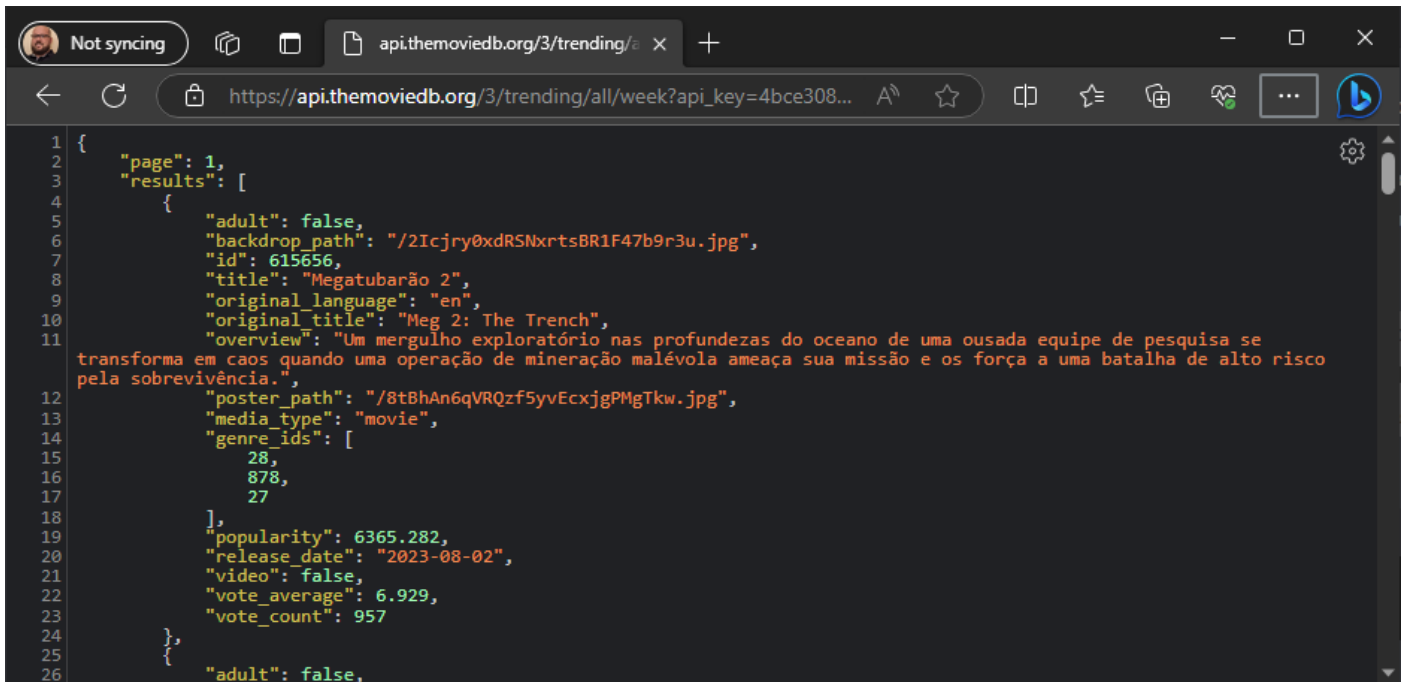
Not syncing

api.themoviedb.org/3/trending/a ×

https://api.themoviedb.org/3/trending/all/week?api_key=4bce308...

```
1 {
2     "page": 1,
3     "results": [
4         {
5             "adult": false,
6             "backdrop_path": "/2Icjry0xdRSNxrtsBR1F47b9r3u.jpg",
7             "id": 615656,
8             "title": "Megatubarão 2",
9             "original_language": "en",
10            "original_title": "Meg 2: The Trench",
11            "overview": "Um mergulho exploratório nas profundezas do oceano de uma ousada equipe de pesquisa se transforma em caos quando uma operação de mineração malévola ameaça sua missão e os força a uma batalha de alto risco pela sobrevivência.",
12            "poster_path": "/8tBhAn6qVRQzf5yvEcxjgPMgTkw.jpg",
13            "media_type": "movie",
14            "genre_ids": [
15                28,
16                878,
17                27
18            ],
19            "popularity": 6365.282,
20            "release_date": "2023-08-02",
21            "video": false,
22            "vote_average": 6.929,
23            "vote_count": 957
24        },
25        {
26            "adult": false,
```